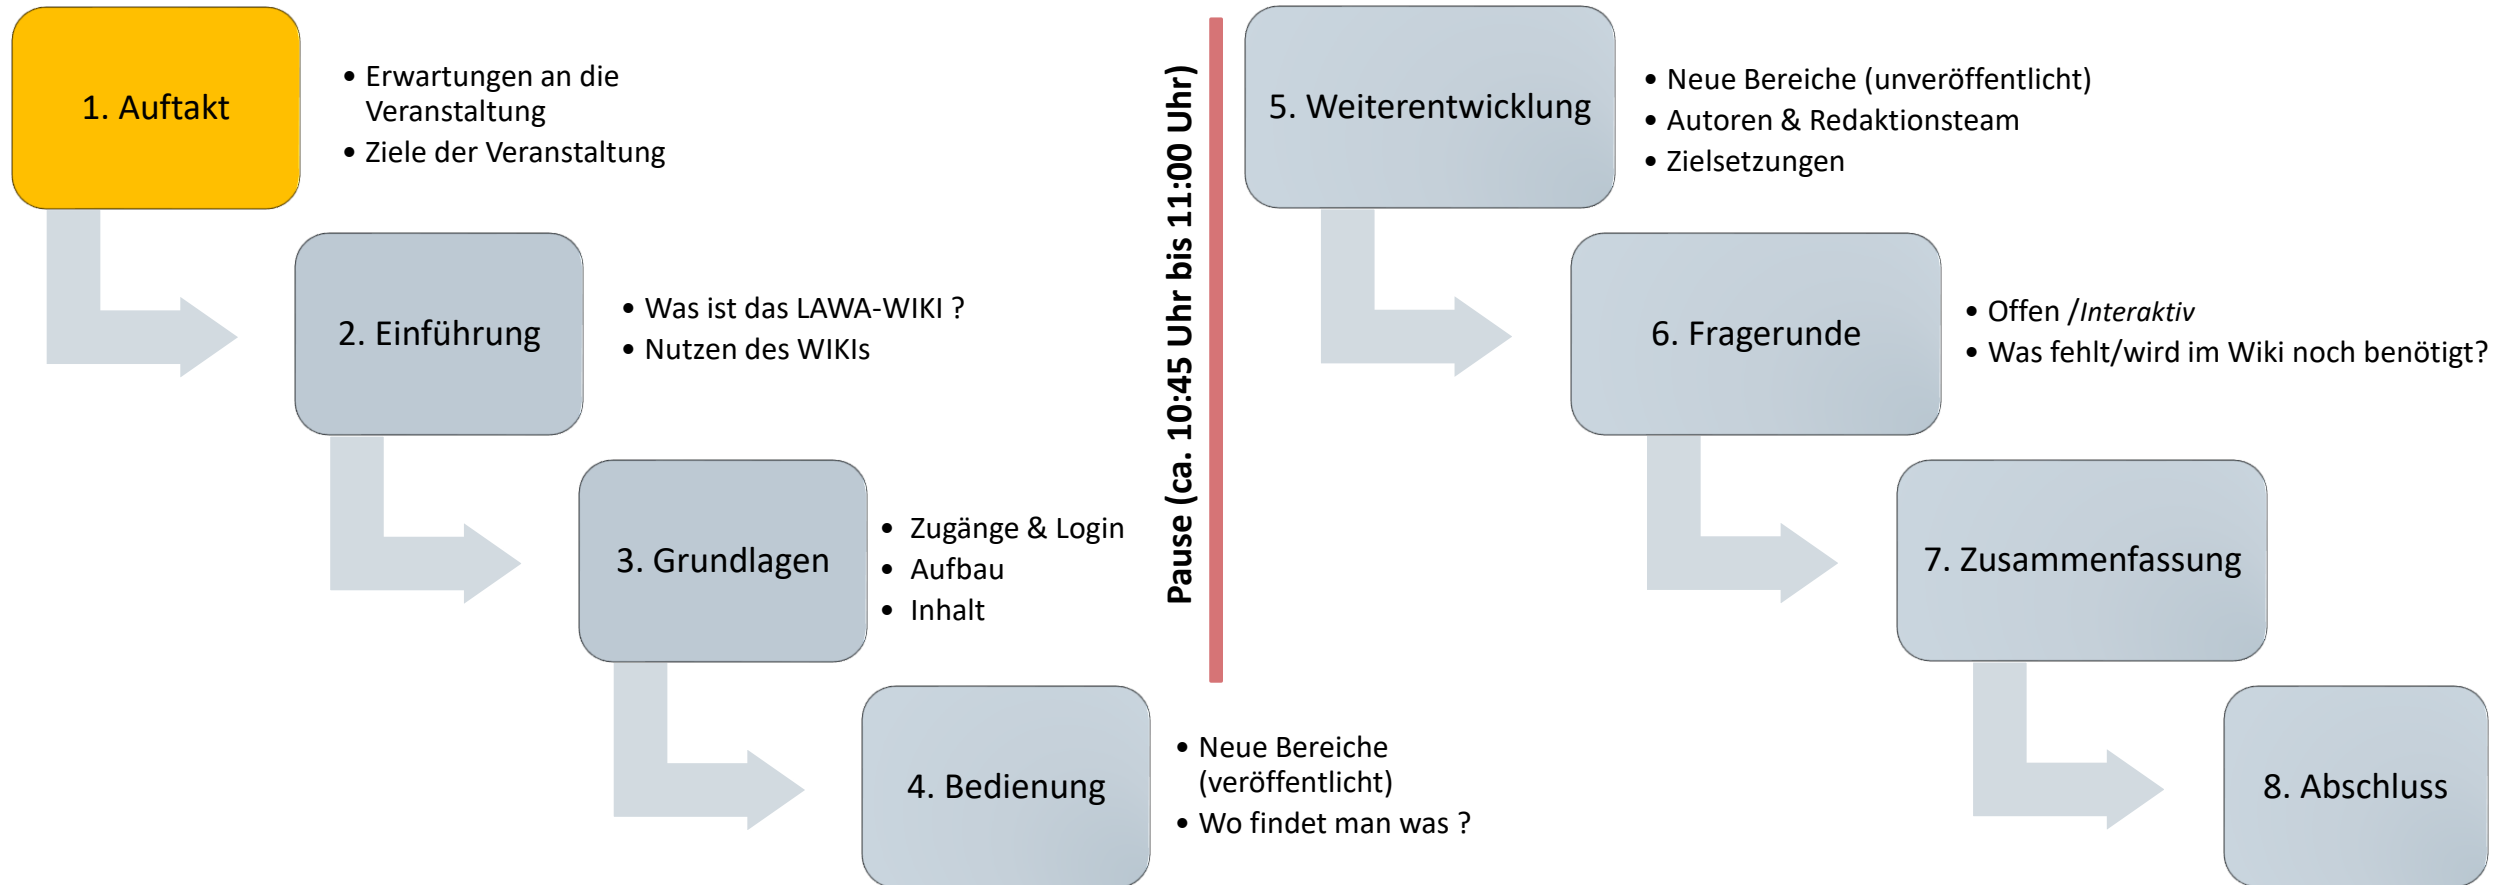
1. Auftakt

• Erwartungen an die Veranstaltung
• Ziele der Veranstaltung

2. Einführung

• Was ist das LAWA-WIKI ?
• Nutzen des WIKIs

3. Grundlagen

• Zugänge & Login
• Aufbau
• Inhalt

4. Bedienung

• Neue Bereiche (veröffentlicht)
• Wo findet man was ?

Pause (ca. 10:45 Uhr bis 11:00 Uhr)

5. Weiterentwicklung

• Neue Bereiche (unveröffentlicht)
• Autoren & Redaktionsteam
• Zielsetzungen

6. Fragerunde

• Offen /*Interaktiv*
• Was fehlt/wird im Wiki noch benötigt?

7. Zusammenfassung

8. Abschluss